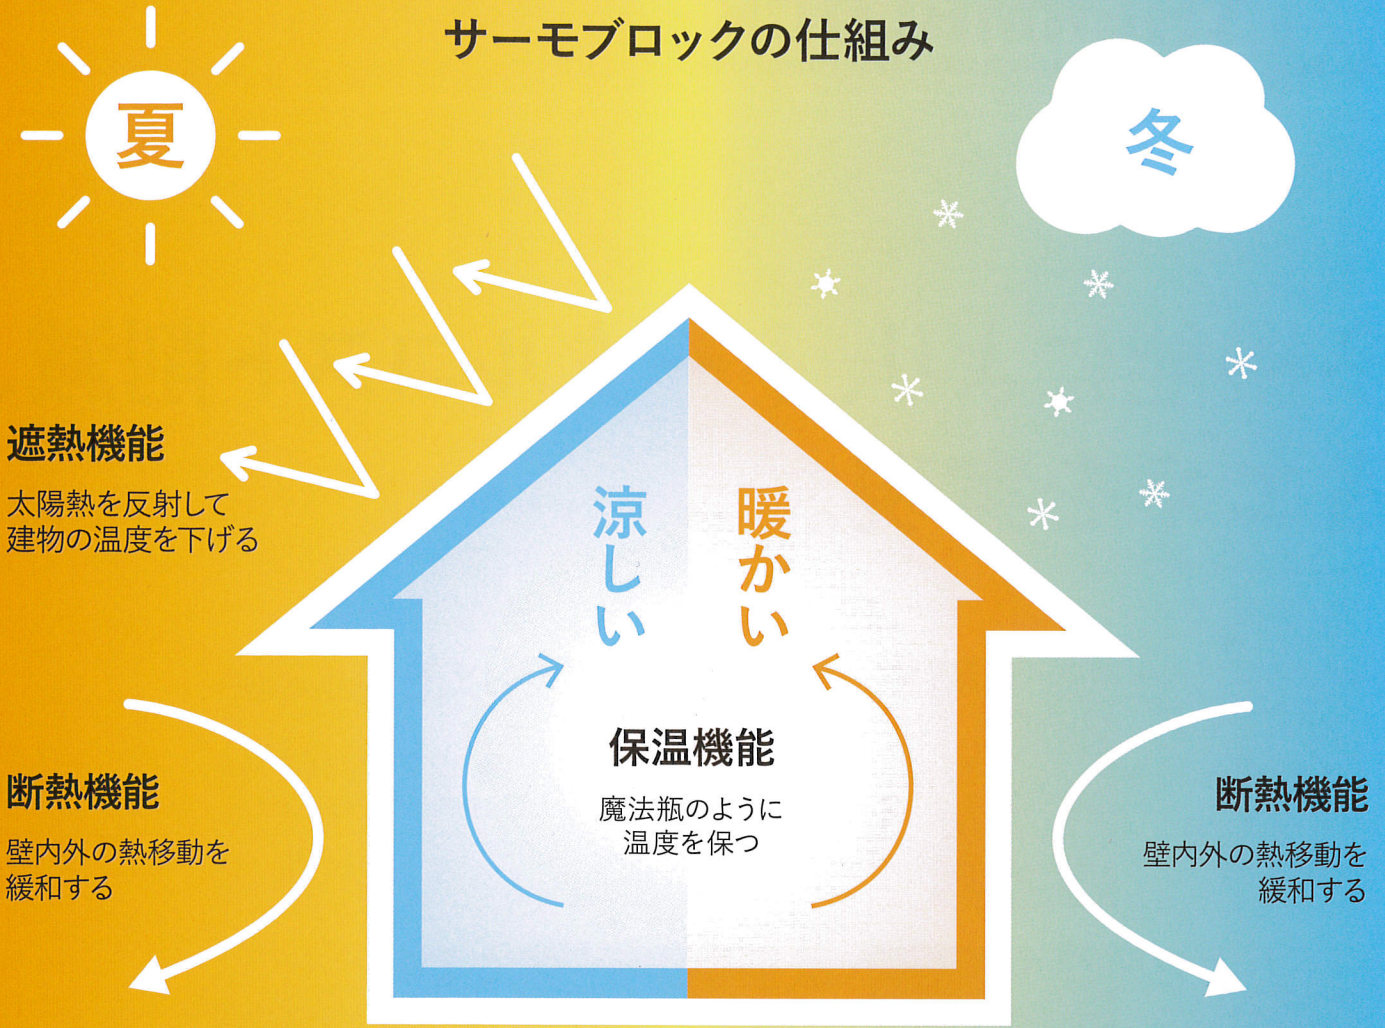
サーモブロックの仕組み

夏

冬

遮熱機能

太陽熱を反射して建物の温度を下げる

涼しい

暖かい

保温機能

魔法瓶のように温度を保つ

断熱機能

壁内外の熱移動を緩和する

断熱機能

壁内外の熱移動を緩和する